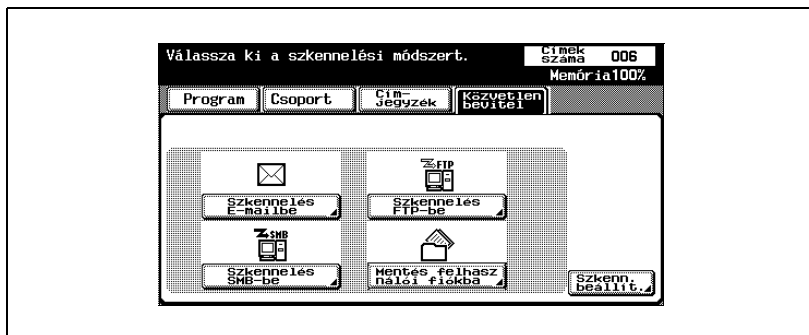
Válassza ki a szkennelési módszert.

Címek száma 006

Memória100%

Program

Csoport

Cím-jegyzék

Közvetlen bevitel

Szkennelés E-mailbe

FTP

Szkennelés FTP-be

SMB

Szkennelés SMB-be

Mentés felhasználói fiókba

Szkenn. beállít.